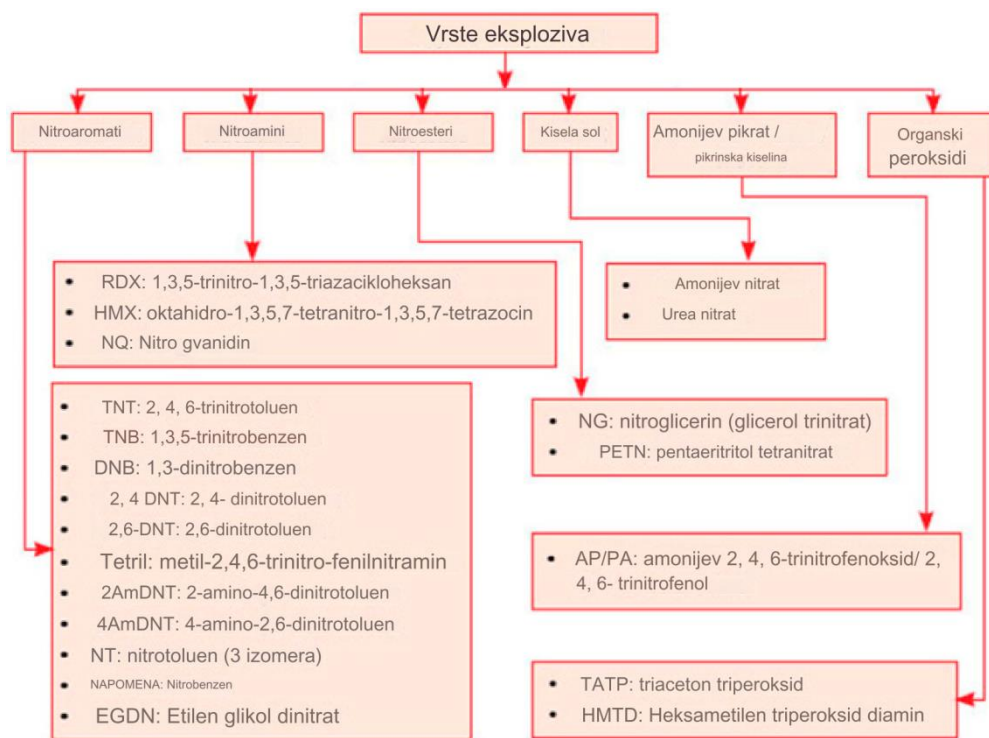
Vrste eksploziva

Nitroaromati

Nitroamini

Nitroesteri

Kisela sol

Amonijev pikrat / pikrinska kiselina

Organski peroksidi

- RDX: 1,3,5-trinitro-1,3,5-triazacikloheksan
- HMX: oktahidro-1,3,5,7-tetranitro-1,3,5,7-tetrazocin
- NQ: Nitro gvanidin

- Amonijev nitrat
- Urea nitrat

- TNT: 2, 4, 6-trinitrotoluen
- TNB: 1,3,5-trinitrobenzen
- DNB: 1,3-dinitrobenzen
- 2, 4 DNT: 2, 4- dinitrotoluen
- 2,6-DNT: 2,6-dinitrotoluen
- Tetril: metil-2,4,6-trinitro-fenilnitramin
- 2AmDNT: 2-amino-4,6-dinitrotoluen
- 4AmDNT: 4-amino-2,6-dinitrotoluen
- NT: nitrotoluen (3 izomera)
- NAPOMENA: Nitrobenzen
- EGDN: Etilen glikol dinitrat

- NG: nitroglicerin (glicerol trinitrat)
- PETN: pentaeritritol tetranitrat

- AP/PA: amonijev 2, 4, 6-trinitrofenoksid/ 2, 4, 6- trinitrofenol

- TATP: triaceton triperoksid
- HMTD: Heksametilen triperoksid diamin